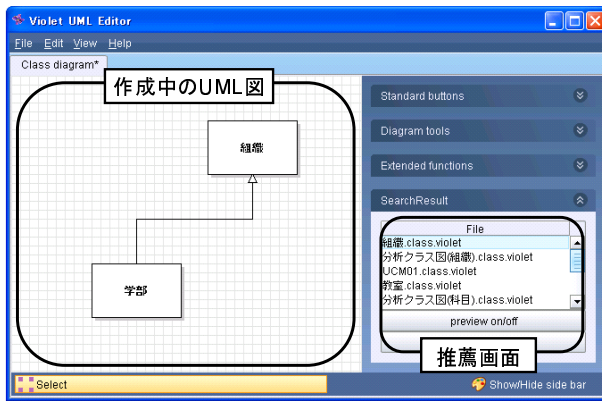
Violet UML Editor

File Edit View Help

Class diagram*

作成中のUML図

組織

学部

Standard buttons

Diagram tools

Extended functions

SearchResult

File

組織.class.violet
分析クラス図(組織).class.violet
UCM01.class.violet
教室.class.violet
分析クラス図(科目).class.violet

preview on/off

推薦画面

Select

Show/Hide side bar